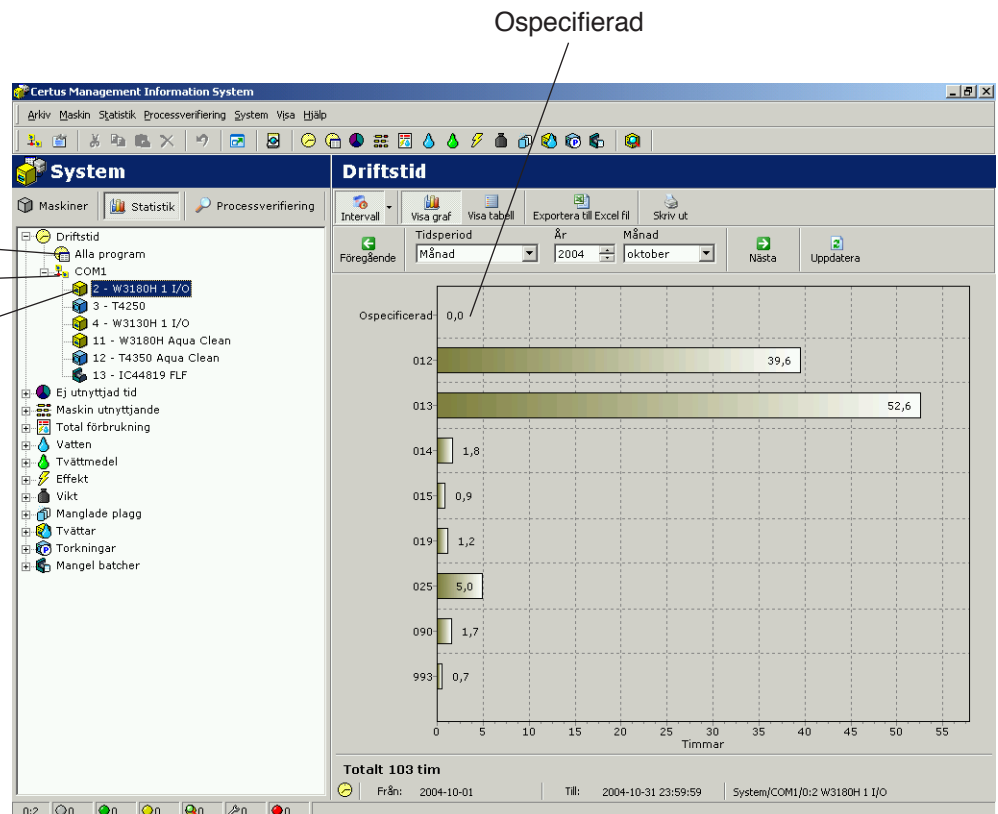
Ospecifierad

Certus Management Information System

Arkiv Maskin Statistik Processverifiering System Visa Hjälp

System

Maskiner Statistik Processverifiering

Driftstid
Alla program
COM1
2 - W3180H 1 I/O
3 - T4250
4 - W3130H 1 I/O
11 - W3180H Aqua Clean
12 - T4350 Aqua Clean
13 - IC44819 FLF
Ej utnyttjad tid
Maskin utnyttjande
Total förbrukning
Vatten
Tvättmedel
Effekt
Vikt
Manglade plagg
Tvättar
Torkningar
Mangel batcher

Driftstid

Intervall Visa graf Visa tabell Exportera till Excel fil Skriv ut

Föregående Tidsperiod Månad År 2004 Månad oktober Nästa Uppdatera

Ospecifierad 0,0
012 39,6
013 52,6
014 1,8
015 0,9
019 1,2
025 5,0
090 1,7
993 0,7

0 5 10 15 20 25 30 35 40 45 50 55
Timmar

Totalt 103 tim

Från: 2004-10-01 Till: 2004-10-31 23:59:59 System/COM1/0:2 W3180H 1 I/O

0:2 0 0 0 0 0 0